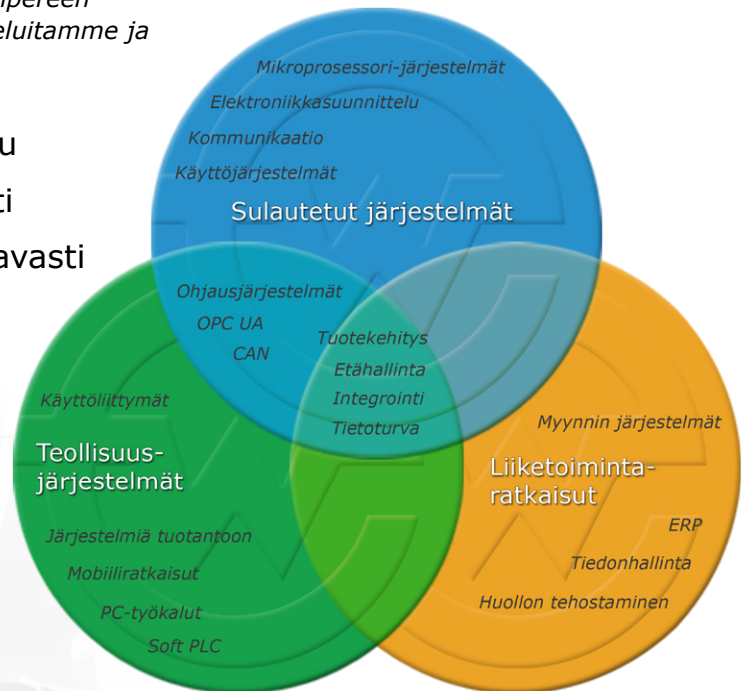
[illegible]ipereen
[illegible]eluitamme ja

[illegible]u
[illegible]ti
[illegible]avasti

Mikroprosessori-järjestelmät
Elektroniikkasuunnittelu
Kommunikaatio
Käyttöjärjestelmät
Sulautetut järjestelmät

Ohjausjärjestelmät
OPC UA
CAN
Tuotekehitys
Etähallinta
Integrointi
Tietoturva

Käyttöliittymät
Teollisuusjärjestelmät
Järjestelmiä tuotantoon
Mobiiliratkaisut
PC-työkalut
Soft PLC

Myynnin järjestelmät
Liiketoimintaratkaisut
ERP
Tiedonhallinta
Huollon tehostaminen